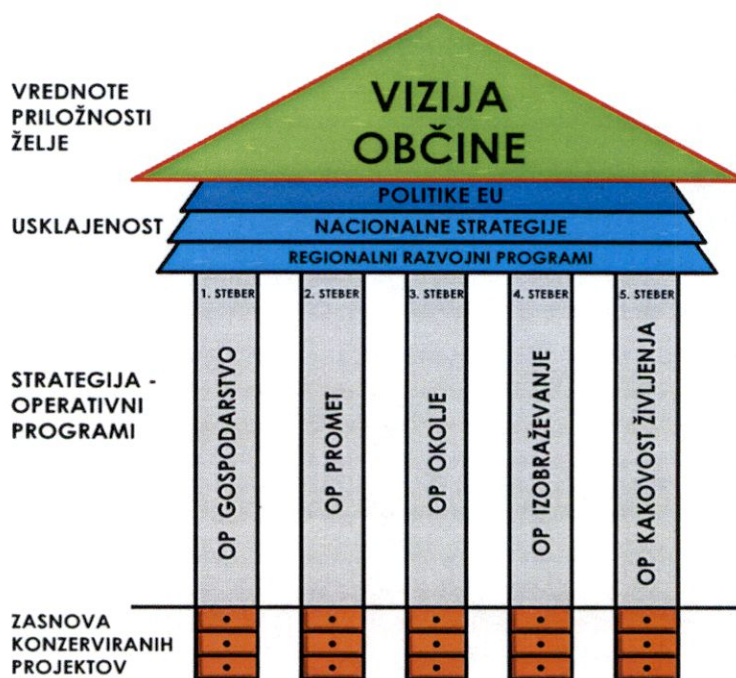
VREDNOTE
PRILOŽNOSTI
ŽELJE

VIZIJA
OBČINE

USKLAJENOST

POLITIKE EU
NACIONALNE STRATEGIJE
REGIONALNI RAZVOJNI PROGRAMI

STRATEGIJA -
OPERATIVNI
PROGRAMI

1. STEBER
OP GOSPODARSTVO

2. STEBER
OP PROMET

3. STEBER
OP OKOLJE

4. STEBER
OP IZOBRAŽEVANJE

5. STEBER
OP KAKOVOST ŽIVLJENJA

ZASNOVA
KONZERVIRANIH
PROJEKTOV